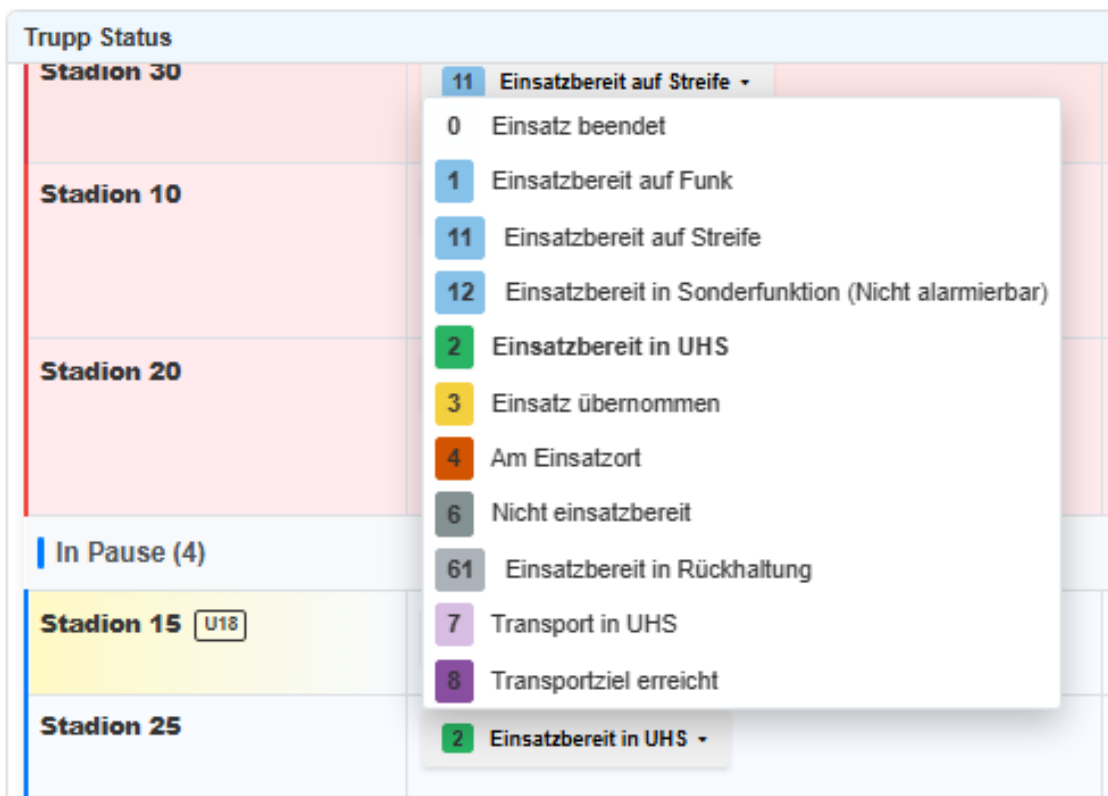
Trupp Status

Stadion 30

11 Einsatzbereit auf Streife

0 Einsatz beendet

1 Einsatzbereit auf Funk

11 Einsatzbereit auf Streife

12 Einsatzbereit in Sonderfunktion (Nicht alarmierbar)

2 Einsatzbereit in UHS

3 Einsatz übernommen

4 Am Einsatzort

6 Nicht einsatzbereit

61 Einsatzbereit in Rückhaltung

7 Transport in UHS

8 Transportziel erreicht

Stadion 10

Stadion 20

In Pause (4)

Stadion 15 U18

Stadion 25

2 Einsatzbereit in UHS